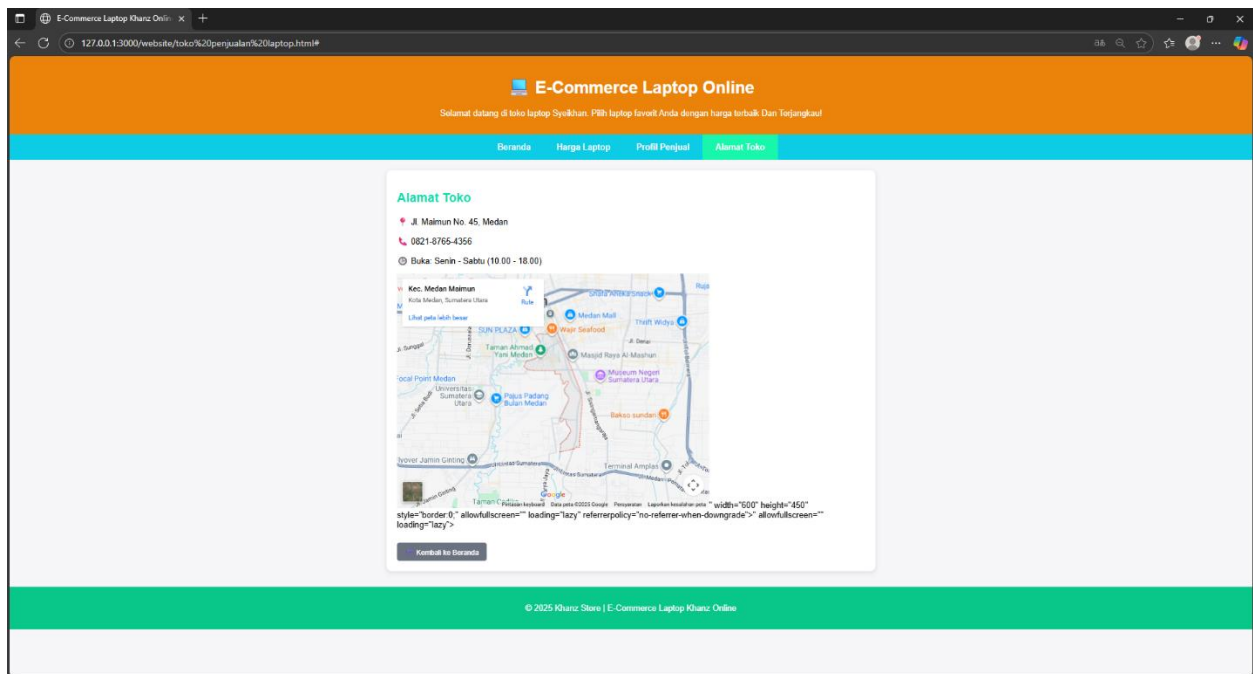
E-Commerce Laptop Khanz Onlin ×
127.0.0.1:3000/website/toko%20penjualan%20laptop.html#

E-Commerce Laptop Online

Selamat datang di toko laptop Syeikhan. Pilih laptop favorit Anda dengan harga terbaik Dan Terjangkau!

Beranda Harga Laptop Profil Penjual Alamat Toko

Alamat Toko

Jl. Maimun No. 45, Medan

0821-8765-4356

Buka: Senin - Sabtu (10.00 - 18.00)

Kec. Medan Maimun
Kota Medan, Sumatera Utara
Rute
Lihat peta lebih besar
Medan Mall
SUN PLAZA
Wajir Seafood
Thrift Widya
Taman Ahmad Yani Medan
Masjid Raya Al Mashun
Museum Negeri Sumatera Utara
Focal Point Medan
Universitas Sumatera Utara
Pajus Padang Bulan Medan
Bakso sundari
Flyover Jamin Ginting
Terminal Amplas
Google
Pintasan keyboard Data peta ©2025 Google Persyaratan Laporkan kesalahan peta
" width="600" height="450" style="border:0;" allowfullscreen="" loading="lazy" referrerpolicy="no-referrer-when-downgrade">" allowfullscreen="" loading="lazy">

Kembali ke Beranda

© 2025 Khanz Store | E-Commerce Laptop Khanz Online